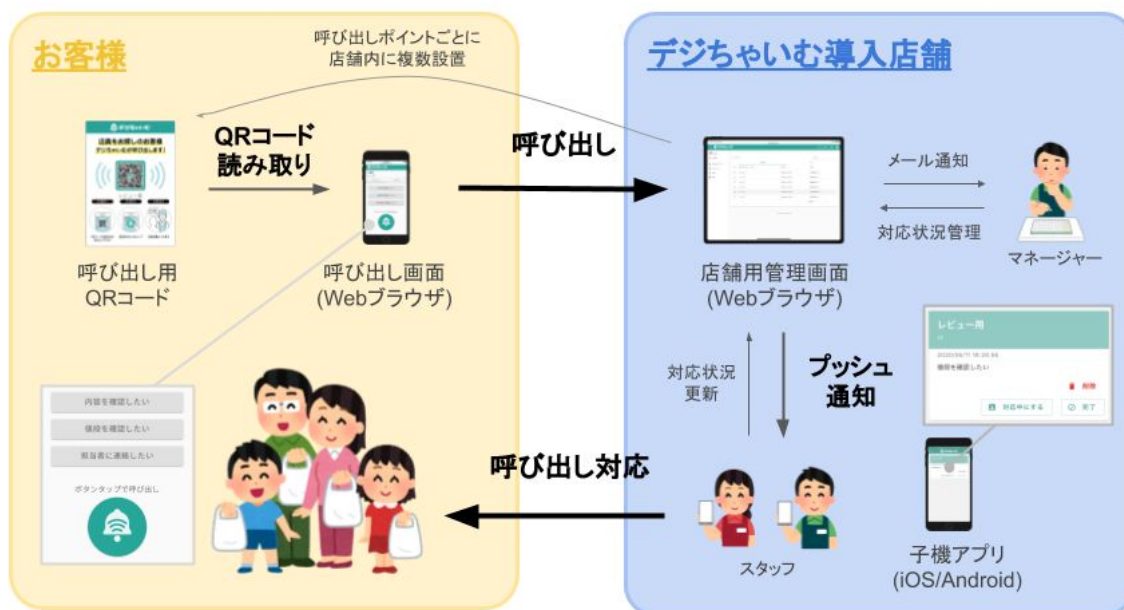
お客様

呼び出しポイントごとに
店舗内に複数設置

デジちゃいむ導入店舗

QRコード
読み取り

呼び出し

呼び出し用
QRコード

呼び出し画面
(Webブラウザ)

メール通知

対応状況管理

マネージャー

店舗用管理画面
(Webブラウザ)

レビュー用

内容を確認したい

価格を確認したい

担当者に連絡したい

ボタンタップで呼び出し

対応状況
更新

プッシュ
通知

対応中にする

完了

呼び出し対応

スタッフ

子機アプリ
(iOS/Android)